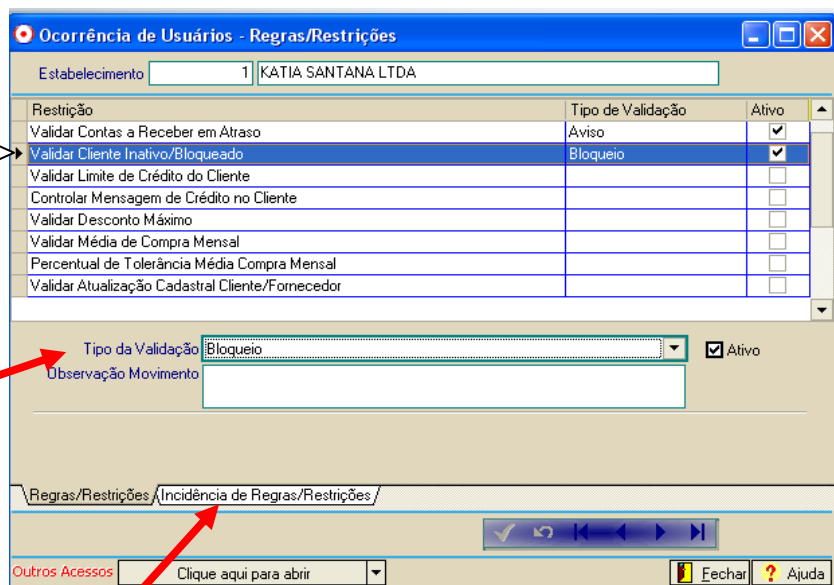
Ocorrência de Usuários - Regras/Restrições

Estabelecimento 1 KATIA SANTANA LTDA

| Restrição | Tipo de Validação | Ativo |
|---|---|---|
| Validar Contas a Receber em Atraso | Aviso | ✔ |
| Validar Cliente Inativo/Bloqueado | Bloqueio | ✔ |
| Validar Limite de Crédito do Cliente | | |
| Controlar Mensagem de Crédito no Cliente | | |
| Validar Desconto Máximo | | |
| Validar Média de Compra Mensal | | |
| Percentual de Tolerância Média Compra Mensal | | |
| Validar Atualização Cadastral Cliente/Fornecedor | | |

Tipo da Validação Bloqueio
Ativo
Observação Movimento

Regras/Restrições
Incidência de Regras/Restrições

Outros Acessos Clique aqui para abrir
Fechar
Ajuda